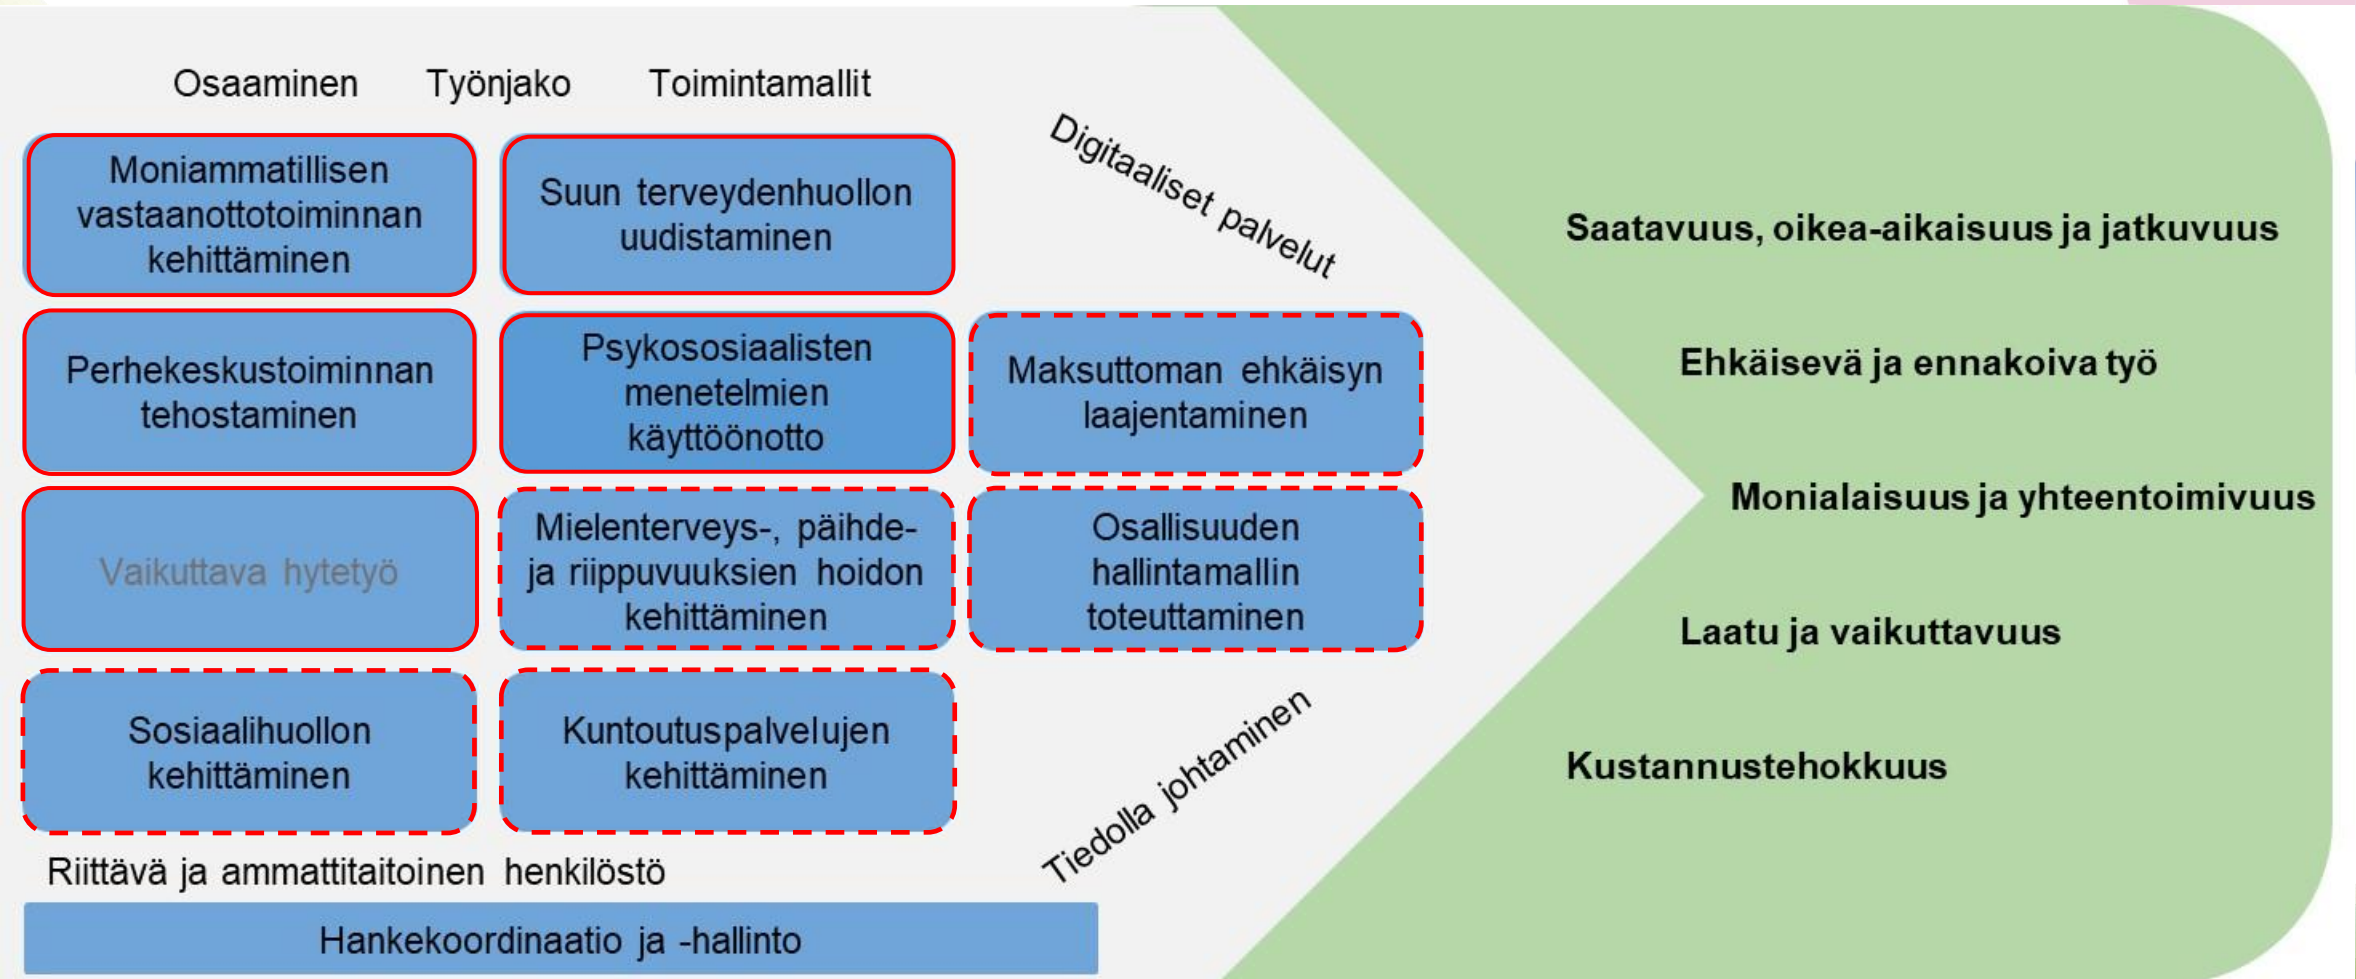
Osaaminen Työnjako Toimintamallit

Moniammatillisen vastaanottotoiminnan kehittäminen

Suun terveydenhuollon uudistaminen

Digitaaliset palvelut

Perhekeskustoiminnan tehostaminen

Psykososiaalisten menetelmien käyttöönotto

Maksuttoman ehkäisyn laajentaminen

Vaikuttava hytetyö

Mielenterveys-, päihde- ja riippuvuuksien hoidon kehittäminen

Osallisuuden hallintamallin toteuttaminen

Sosiaalihuollon kehittäminen

Kuntoutuspalvelujen kehittäminen

Tiedolla johtaminen

Riittävä ja ammattitaitoinen henkilöstö

Hankekoordinaatio ja -hallinto

Saatavuus, oikea-aikaisuus ja jatkuvuus

Ehkäisevä ja ennakoiva työ

Monialaisuus ja yhteentoimivuus

Laatu ja vaikuttavuus

Kustannustehokkuus